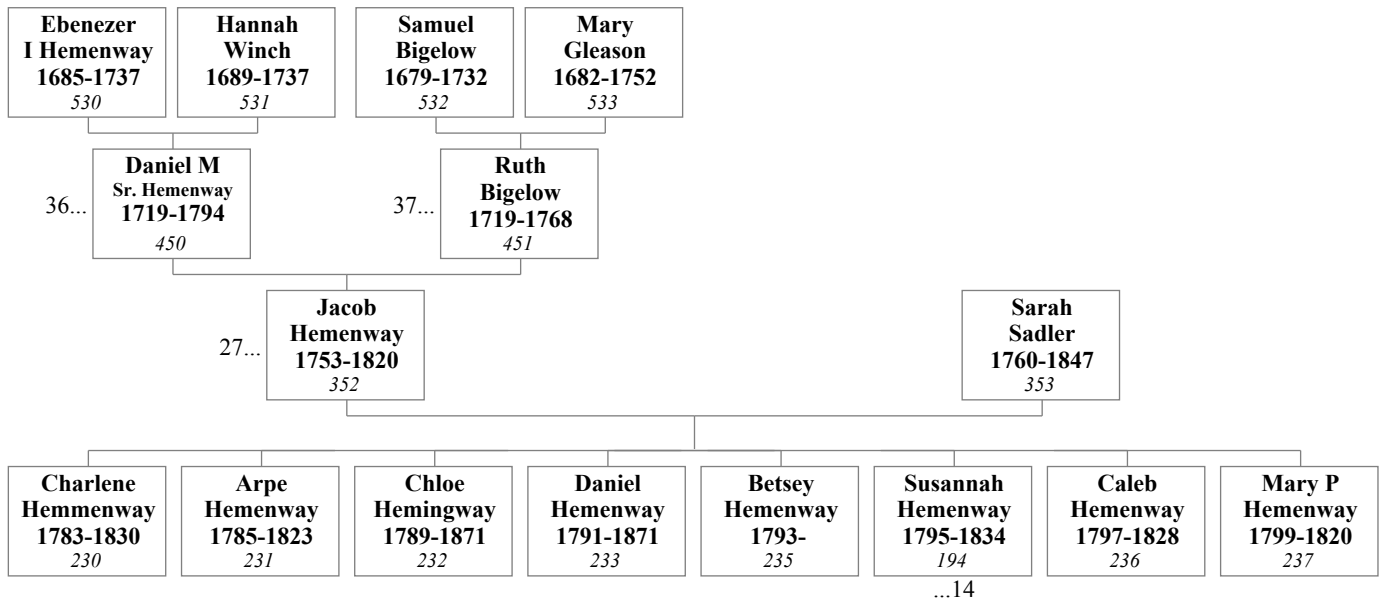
Ebenezer I Hemenway 1685-1737 530

Hannah Winch 1689-1737 531

Samuel Bigelow 1679-1732 532

Mary Gleason 1682-1752 533

36... Daniel M Sr. Hemenway 1719-1794 450

37... Ruth Bigelow 1719-1768 451

27... Jacob Hemenway 1753-1820 352

Sarah Sadler 1760-1847 353

Charlene Hemmenway 1783-1830 230

Arpe Hemenway 1785-1823 231

Chloe Hemingway 1789-1871 232

Daniel Hemenway 1791-1871 233

Betsey Hemenway 1793- 235

Susannah Hemenway 1795-1834 194 ...14

Caleb Hemenway 1797-1828 236

Mary P Hemenway 1799-1820 237